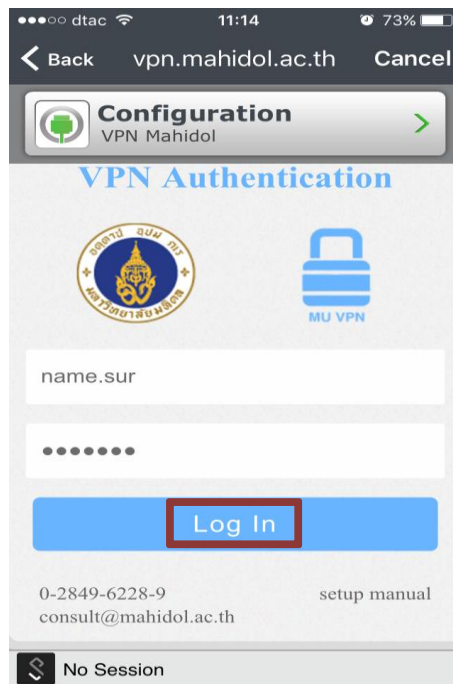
●●●○○ dtac 11:14 73%

Back vpn.mahidol.ac.th Cancel

Configuration
VPN Mahidol

VPN Authentication

อตฺตานํ อุปมํ กเร
มหาวิทยาลัยมหิดล

MU VPN

name.sur

•••••••

Log In

0-2849-6228-9
consult@mahidol.ac.th

setup manual

No Session